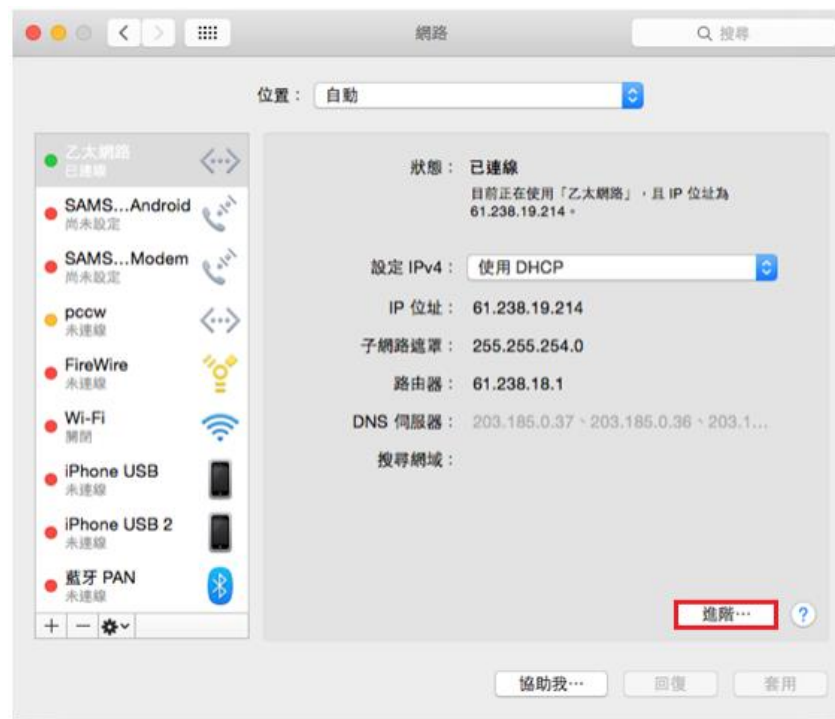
網路

搜尋

位置： 自動

乙太網路
已連線

SAMS...Android
尚未設定

SAMS...Modem
尚未設定

pccw
未連線

FireWire
未連線

Wi-Fi
關閉

iPhone USB
未連線

iPhone USB 2
未連線

藍牙 PAN
未連線

狀態： 已連線

目前正在使用「乙太網路」，且 IP 位址為 61.238.19.214。

設定 IPv4： 使用 DHCP

IP 位址： 61.238.19.214

子網路遮罩： 255.255.254.0

路由器： 61.238.18.1

DNS 伺服器： 203.185.0.37、203.185.0.36、203.1...

搜尋網域：

進階⋯

?

協助我⋯

回復

套用